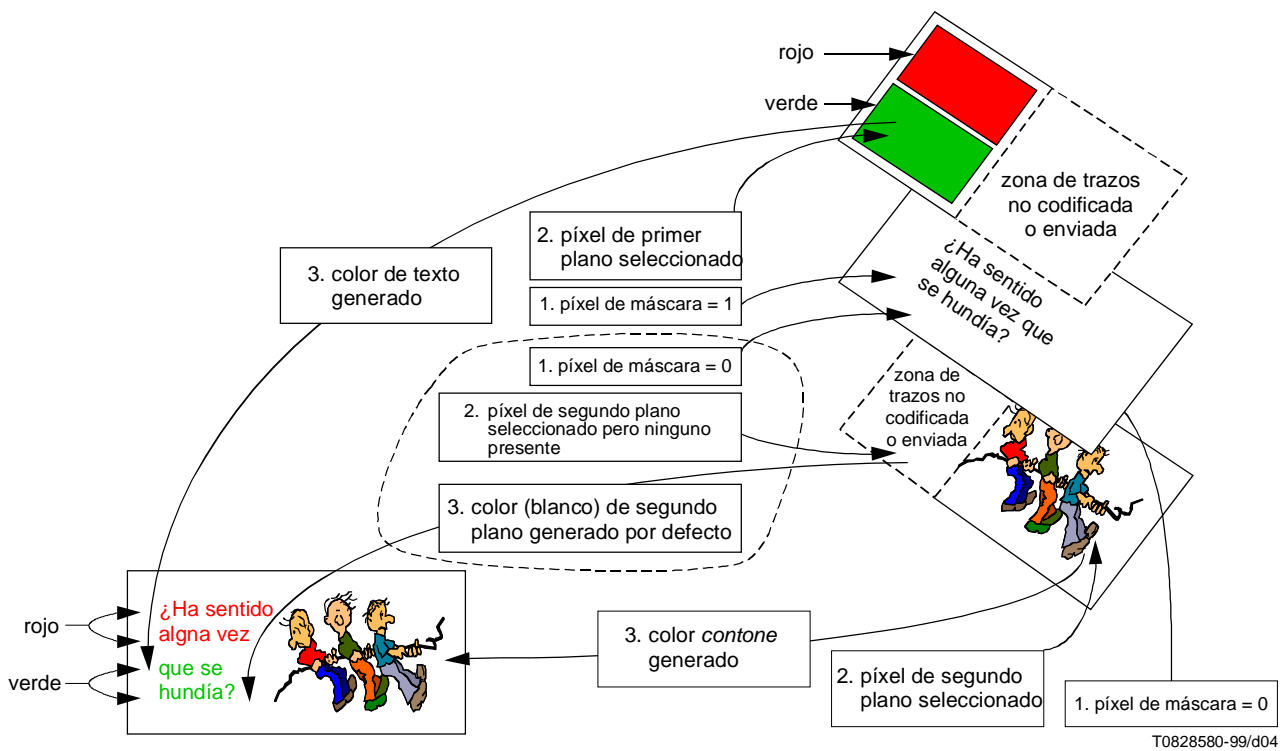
rojo

verde

zona de trazos no codificada o enviada

2. píxel de primer plano seleccionado

3. color de texto generado

1. píxel de máscara = 1

¿Ha sentido alguna vez que se hundía?

1. píxel de máscara = 0

zona de trazos no codificada o enviada

2. píxel de segundo plano seleccionado pero ninguno presente

3. color (blanco) de segundo plano generado por defecto

rojo

verde

¿Ha sentido algna vez que se hundía?

3. color *contone* generado

2. píxel de segundo plano seleccionado

1. píxel de máscara = 0

T0828580-99/d04